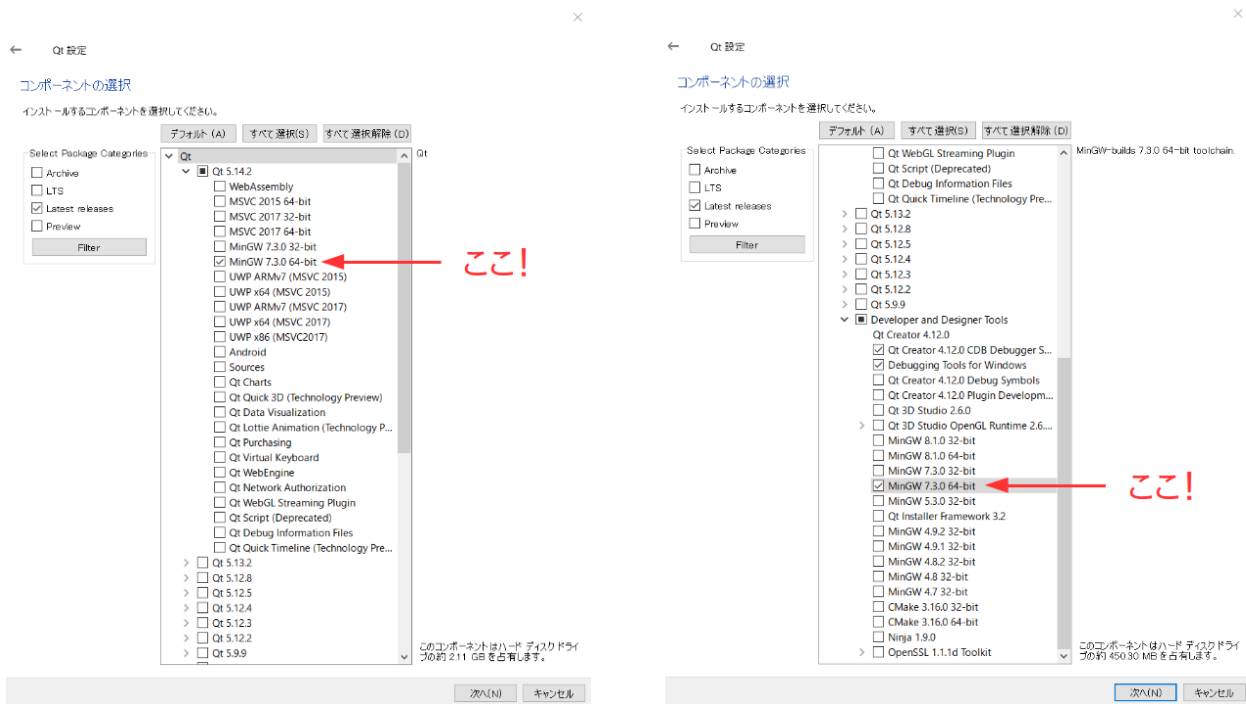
Qt 設定

コンポーネントの選択

インストールするコンポーネントを選択してください。

デフォルト (A) | すべて選択(S) | すべて選択解除 (D)

Select Package Categories
Archive
LTS
Latest releases
Preview
Filter

Qt
Qt 5.14.2
WebAssembly
MSVC 2015 64-bit
MSVC 2017 32-bit
MSVC 2017 64-bit
MinGW 7.3.0 32-bit
MinGW 7.3.0 64-bit
UWP ARMv7 (MSVC 2015)
UWP x64 (MSVC 2015)
UWP ARMv7 (MSVC 2017)
UWP x64 (MSVC 2017)
UWP x86 (MSVC2017)
Android
Sources
Qt Charts
Qt Quick 3D (Technology Preview)
Qt Data Visualization
Qt Lottie Animation (Technology P...
Qt Purchasing
Qt Virtual Keyboard
Qt WebEngine
Qt Network Authorization
Qt WebGL Streaming Plugin
Qt Script (Deprecated)
Qt Debug Information Files
Qt Quick Timeline (Technology Pre...
Qt 5.13.2
Qt 5.12.8
Qt 5.12.5
Qt 5.12.4
Qt 5.12.3
Qt 5.12.2
Qt 5.9.9

Qt

ここ!

このコンポーネントはハード ディスクドライブの約 2.11 GB を占有します。

次へ(N) | キャンセル

Qt 設定

コンポーネントの選択

インストールするコンポーネントを選択してください。

デフォルト (A) | すべて選択(S) | すべて選択解除 (D)

Select Package Categories
Archive
LTS
Latest releases
Preview
Filter

Qt WebGL Streaming Plugin
Qt Script (Deprecated)
Qt Debug Information Files
Qt Quick Timeline (Technology Pre...
Qt 5.13.2
Qt 5.12.8
Qt 5.12.5
Qt 5.12.4
Qt 5.12.3
Qt 5.12.2
Qt 5.9.9
Developer and Designer Tools
Qt Creator 4.12.0
Qt Creator 4.12.0 CDB Debugger S...
Debugging Tools for Windows
Qt Creator 4.12.0 Debug Symbols
Qt Creator 4.12.0 Plugin Developm...
Qt 3D Studio 2.6.0
Qt 3D Studio OpenGL Runtime 2.6....
MinGW 8.1.0 32-bit
MinGW 8.1.0 64-bit
MinGW 7.3.0 32-bit
MinGW 7.3.0 64-bit
MinGW 5.3.0 32-bit
Qt Installer Framework 3.2
MinGW 4.9.2 32-bit
MinGW 4.9.1 32-bit
MinGW 4.8.2 32-bit
MinGW 4.8 32-bit
MinGW 4.7 32-bit
CMake 3.16.0 32-bit
CMake 3.16.0 64-bit
Ninja 1.9.0
OpenSSL 1.1.1d Toolkit

MinGW-builds 7.3.0 64-bit toolchain.

ここ!

このコンポーネントはハード ディスクドライブの約 450.30 MB を占有します。

次へ(N) | キャンセル